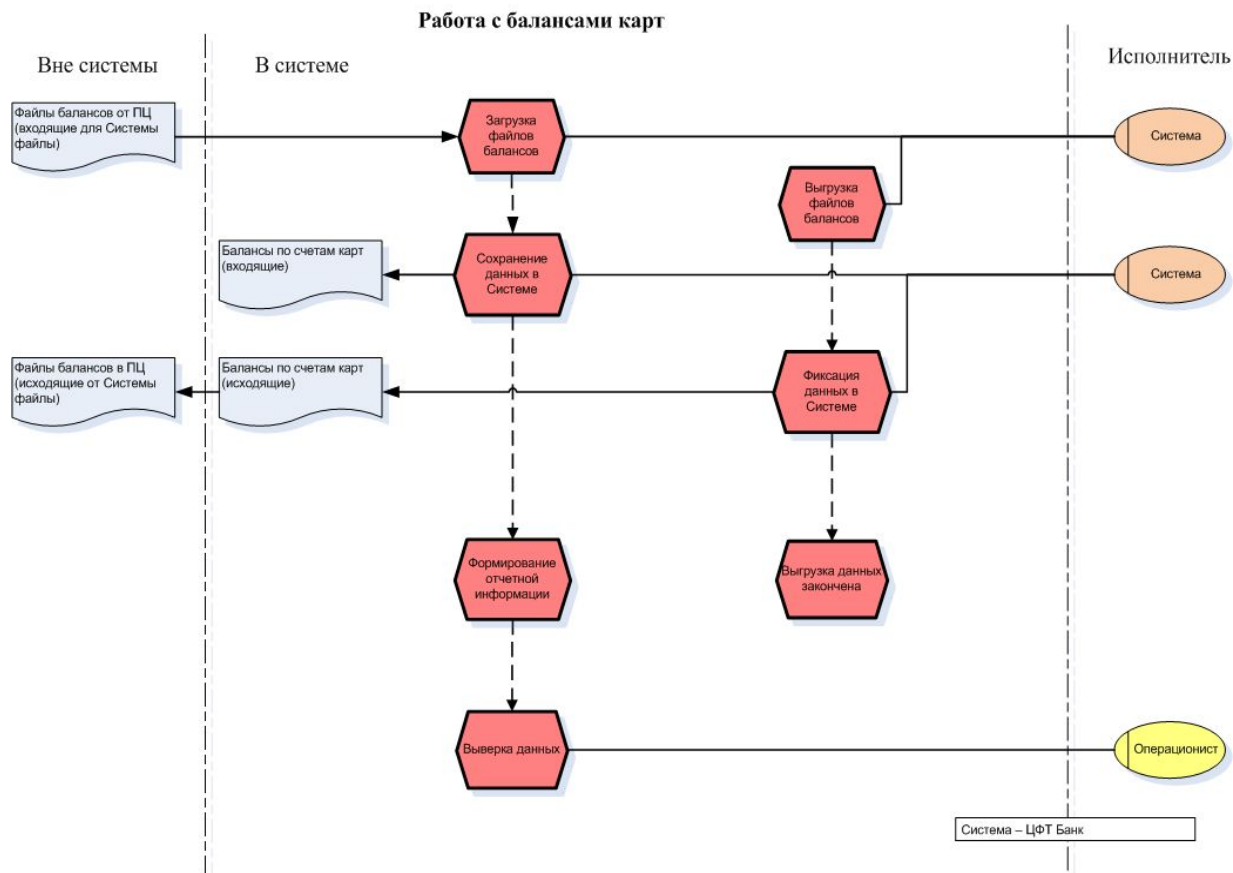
Работа с балансами карт

Вне системы

В системе

Исполнитель

Файлы балансов от ПЦ (входящие для Системы файлы)

Загрузка файлов балансов

Система

Выгрузка файлов балансов

Балансы по счетам карт (входящие)

Сохранение данных в Системе

Система

Файлы балансов в ПЦ (исходящие от Системы файлы)

Балансы по счетам карт (исходящие)

Фиксация данных в Системе

Формирование отчетной информации

Выгрузка данных закончена

Выверка данных

Операционист

Система – ЦФТ Банк